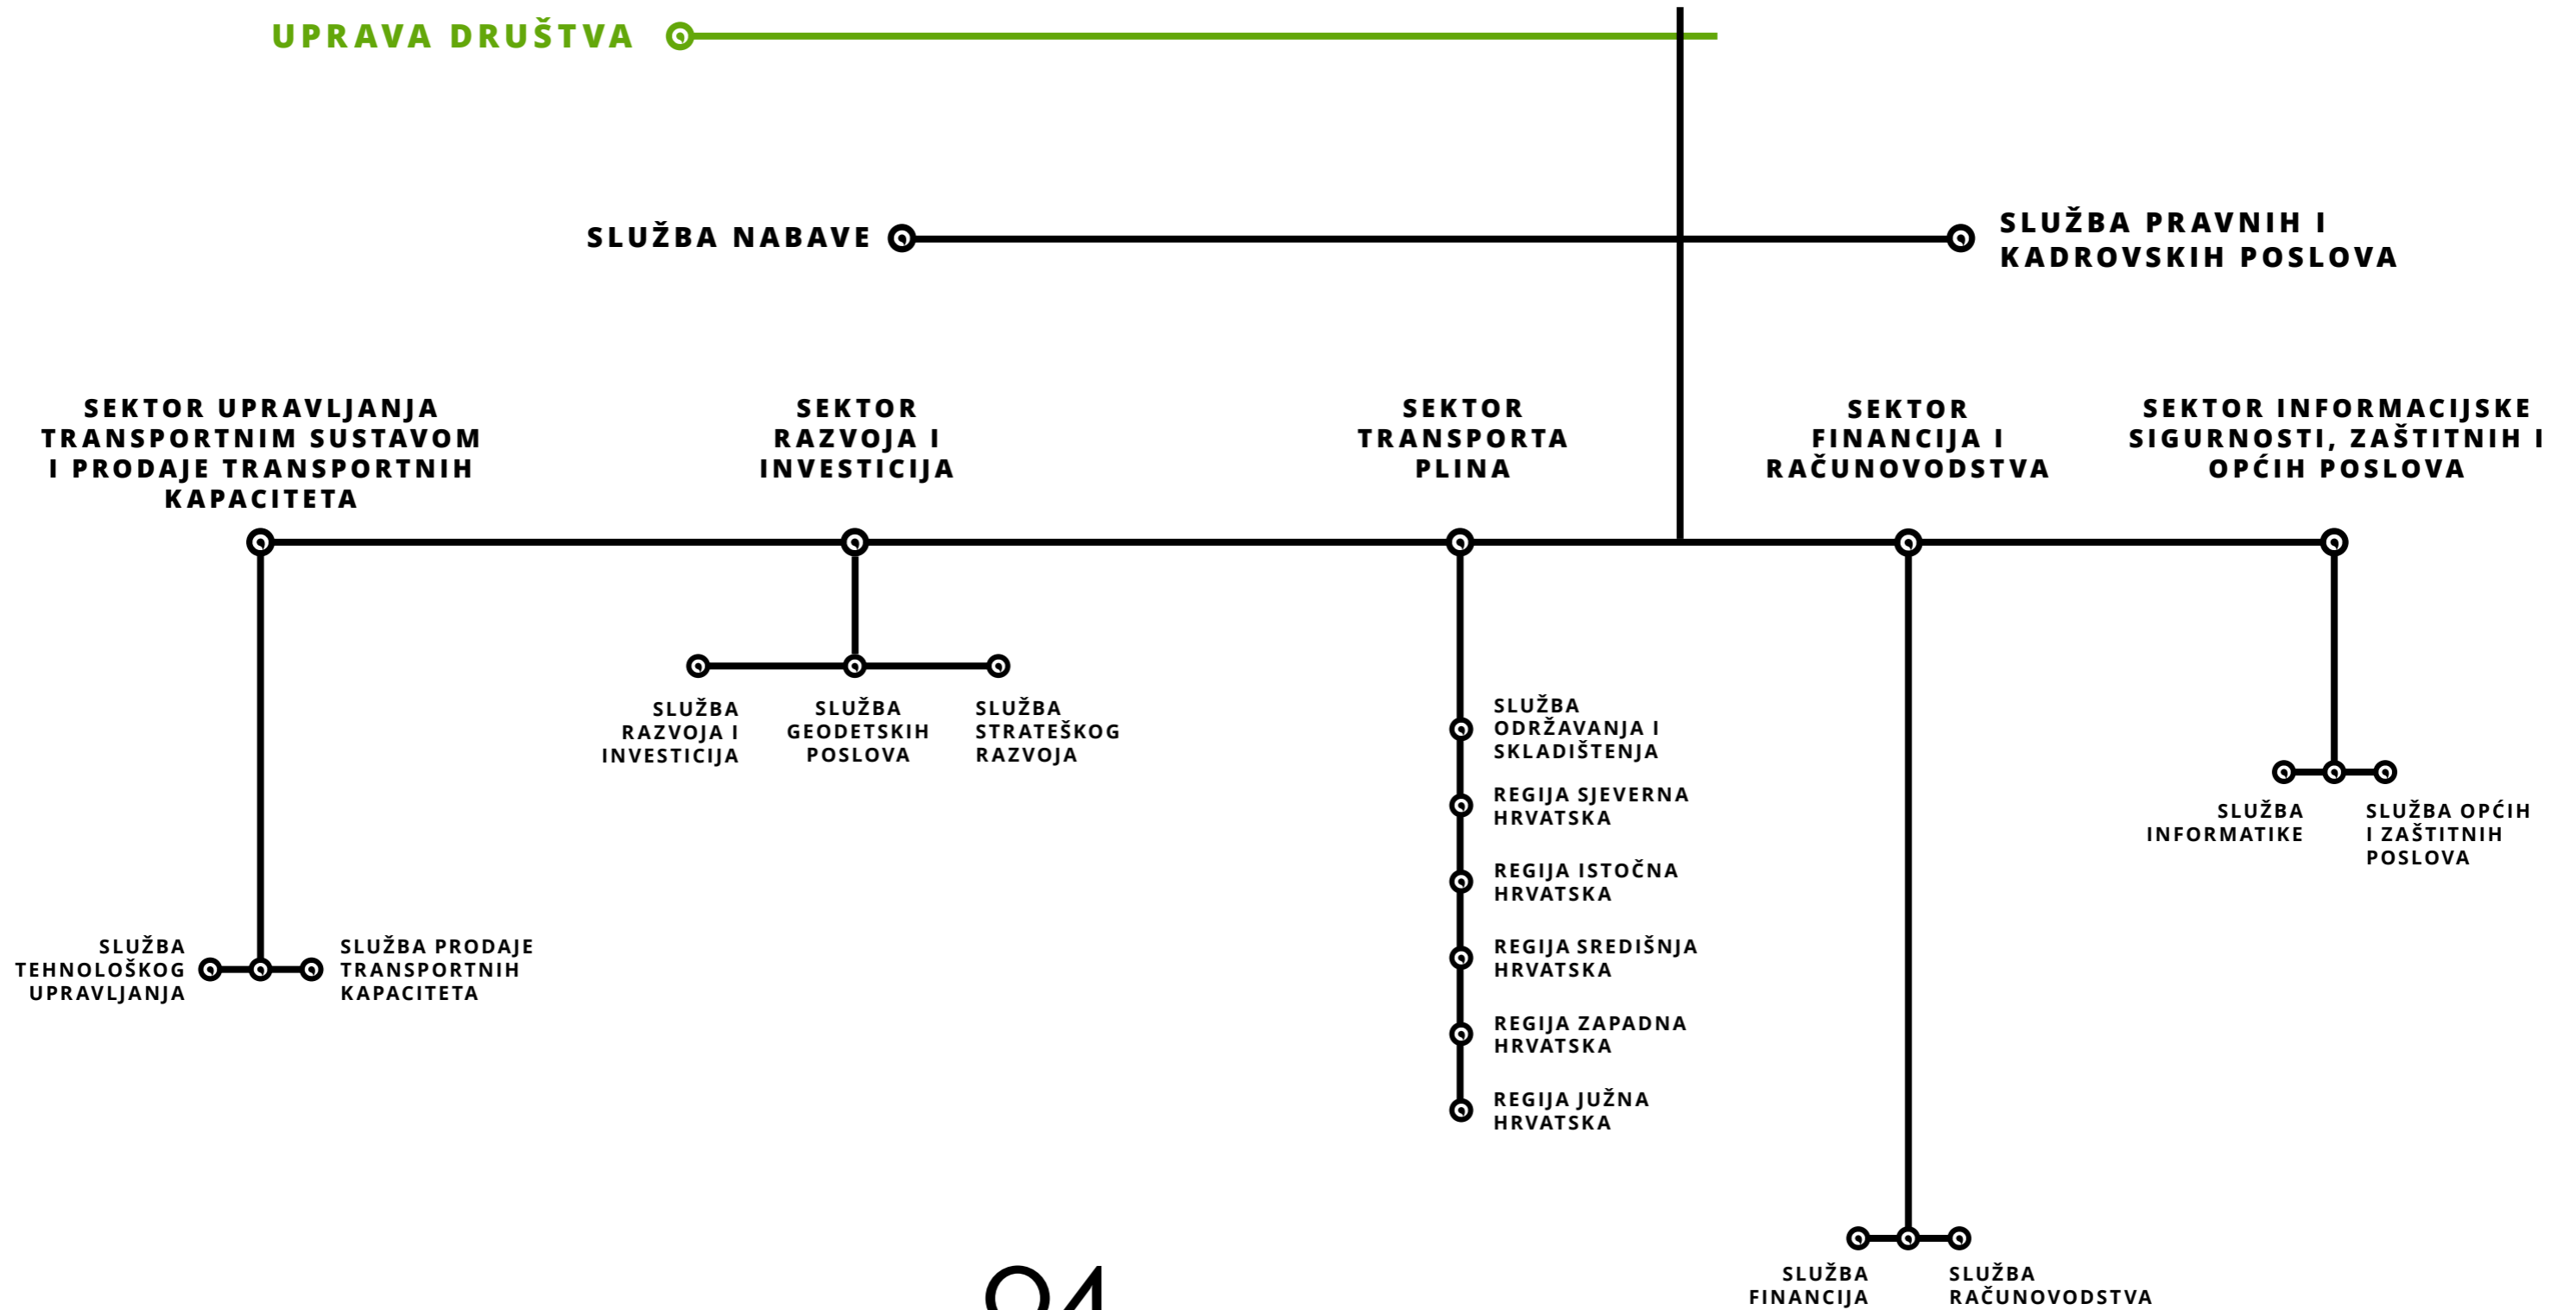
UPRAVA DRUŠTVA

SLUŽBA NABAVE

SLUŽBA PRAVNIH I KADROVSKIH POSLOVA

SEKTOR UPRAVLJANJA TRANSPORTNIM SUSTAVOM I PRODAJE TRANSPORTNIH KAPACITETA

SEKTOR RAZVOJA I INVESTICIJA

SEKTOR TRANSPORTA PLINA

SEKTOR FINANCIJA I RAČUNOVODSTVA

SEKTOR INFORMACIJSKE SIGURNOSTI, ZAŠTITNIH I OPĆIH POSLOVA

SLUŽBA RAZVOJA I INVESTICIJA

SLUŽBA GEODETSKIH POSLOVA

SLUŽBA STRATEŠKOG RAZVOJA

SLUŽBA ODRŽAVANJA I SKLADIŠTENJA

REGIJA SJEVERNA HRVATSKA

REGIJA ISTOČNA HRVATSKA

REGIJA SREDIŠNJA HRVATSKA

REGIJA ZAPADNA HRVATSKA

REGIJA JUŽNA HRVATSKA

SLUŽBA INFORMATIKE

SLUŽBA OPĆIH I ZAŠTITNIH POSLOVA

SLUŽBA TEHNOLOŠKOG UPRAVLJANJA

SLUŽBA PRODAJE TRANSPORTNIH KAPACITETA

SLUŽBA FINANCIJA

SLUŽBA RAČUNOVODSTVA

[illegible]